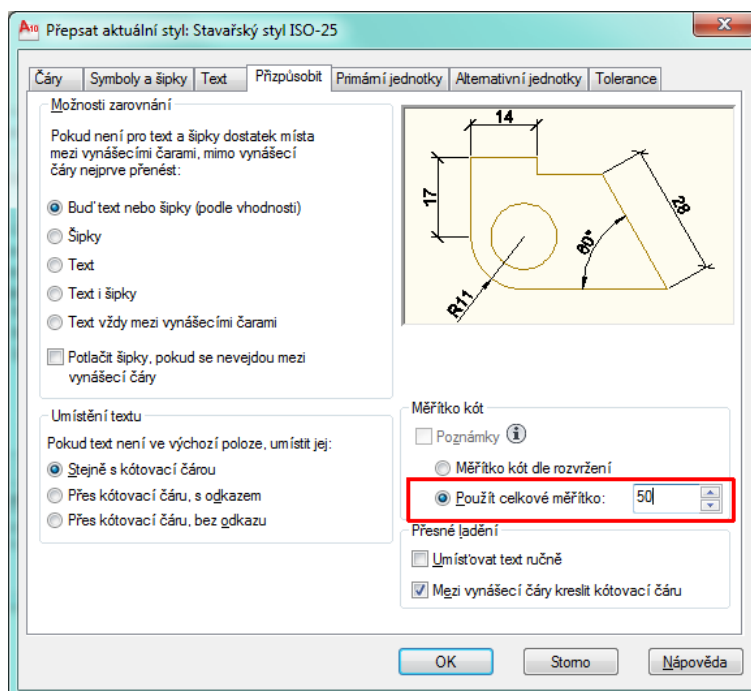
A10 Přepsat aktuální styl: Stavařský styl ISO-25

Čáry | Symboly a šipky | Text | Přizpůsobit | Primární jednotky | Alternativní jednotky | Tolerance

Možnosti zarovnání

Pokud není pro text a šipky dostatek místa mezi vynášecími čarami, mimo vynášecí čáry nejprve přenést:

Buď text nebo šipky (podle vhodnosti)

Šipky

Text

Text i šipky

Text vždy mezi vynášecími čarami

Potlačit šipky, pokud se nevejdou mezi vynášecí čáry

14

17

28

60°

R11

Umístění textu

Pokud text není ve výchozí poloze, umístit jej:

Stejně s kótovací čárou

Přes kótovací čáru, s odkazem

Přes kótovací čáru, bez odkazu

Měřítko kót

Poznámky

Měřítko kót dle rozvržení

Použít celkové měřítko: 50

Přesné ladění

Umísťovat text ručně

Mezi vynášecí čáry kreslit kótovací čáru

OK | Storno | Nápověda